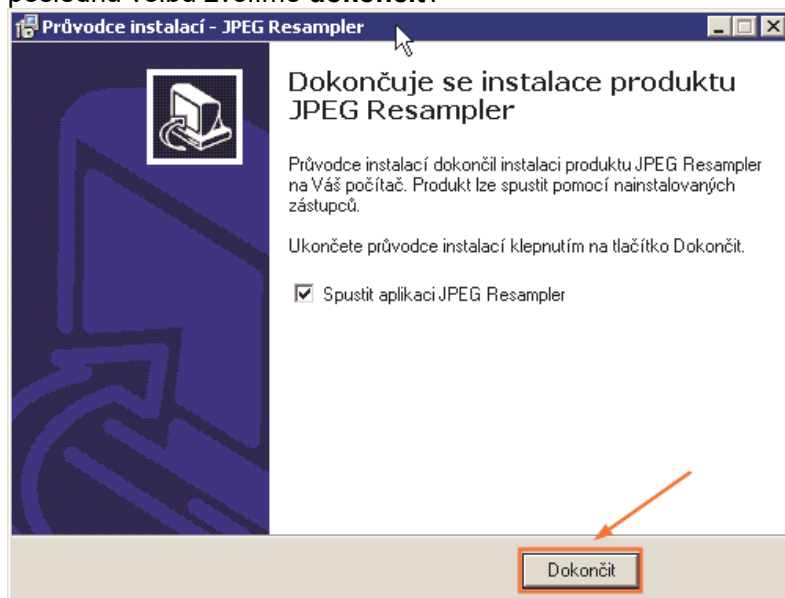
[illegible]

Průvodce instalací - JPEG Resampler

Dokončuje se instalace produktu JPEG Resampler

Průvodce instalací dokončil instalaci produktu JPEG Resampler na Váš počítač. Produkt lze spustit pomocí nainstalovaných zástupců.

Ukončete průvodce instalací klepnutím na tlačítko Dokončit.

Spustit aplikaci JPEG Resampler

Dokončit